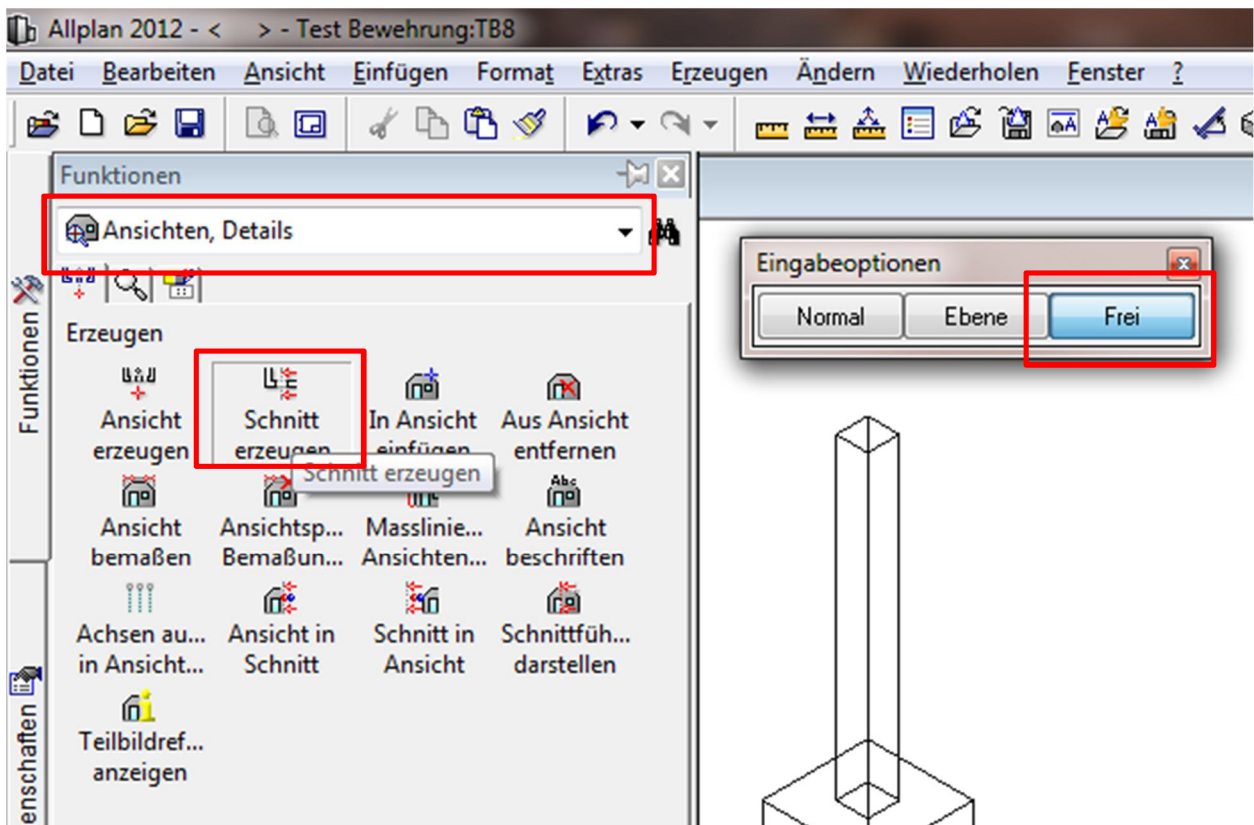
Allplan 2012 - < > - Test Bewehrung:TB8

Datei Bearbeiten Ansicht Einfügen Format Extras Erzeugen Ändern Wiederholen Fenster ?

Funktionen

Ansichten, Details

Funktionen

Erzeugen

Ansicht erzeugen

Schnitt erzeugen

Schnitt erzeugen

In Ansicht einfügen

Aus Ansicht entfernen

Ansicht bemaßen

Ansichtsp... Bemaßun...

Masslinie... Ansichten...

Ansicht beschriften

Achsen au... in Ansicht...

Ansicht in Schnitt

Schnitt in Ansicht

Schnittfüh... darstellen

Teilbildref... anzeigen

enschaften

Eingabeoptionen

Normal

Ebene

Frei